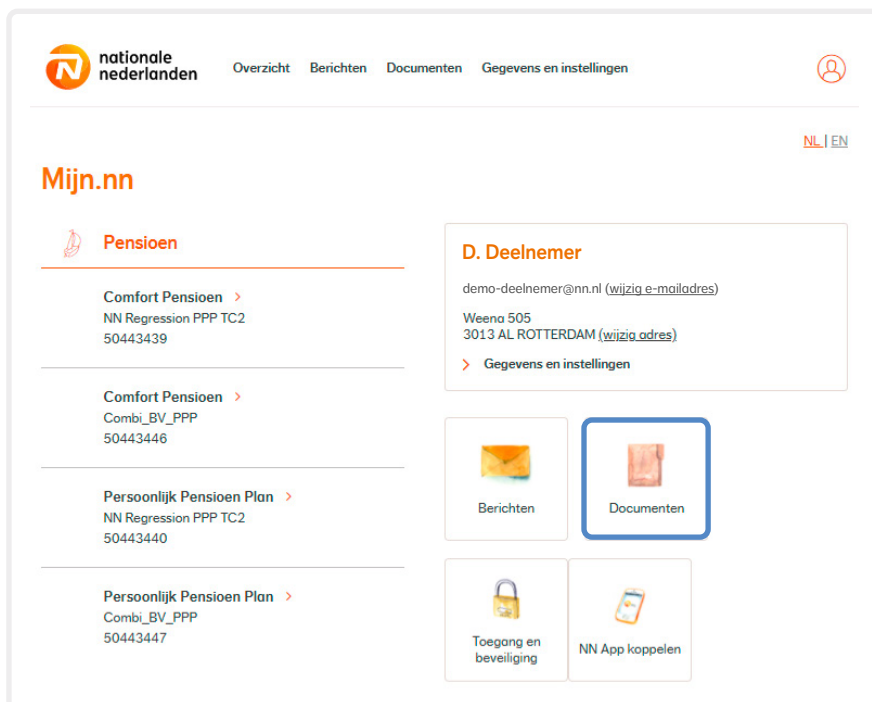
nationale nederlanden

Overzicht Berichten Documenten Gegevens en instellingen

NL | EN

Mijn.nn

Pensioen

Comfort Pensioen >
NN Regression PPP TC2
50443439

Comfort Pensioen >
Combi_BV_PPP
50443446

Persoonlijk Pensioen Plan >
NN Regression PPP TC2
50443440

Persoonlijk Pensioen Plan >
Combi_BV_PPP
50443447

D. Deelnemer

demo-deelnemer@nn.nl (wijzig e-mailadres)

Weena 505
3013 AL ROTTERDAM (wijzig adres)

> Gegevens en instellingen

Berichten

Documenten

Toegang en beveiliging

NN App koppelen